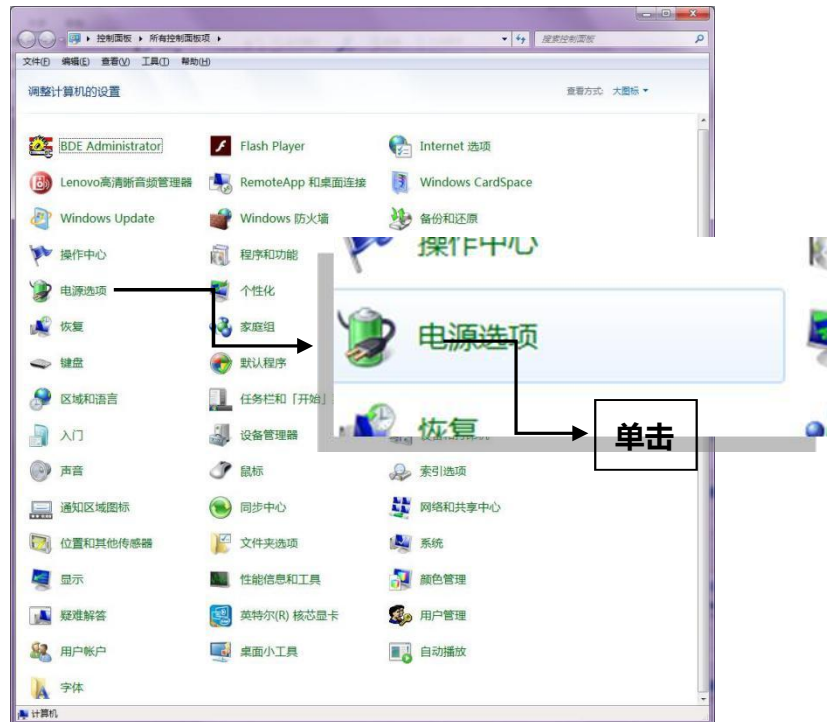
控制面板 ▸ 所有控制面板项 ▸
搜索控制面板
文件(F) 编辑(E) 查看(V) 工具(T) 帮助(H)
调整计算机的设置
查看方式: 大图标 ▾

BDE Administrator
Flash Player
Internet 选项
Lenovo高清晰音频管理器
RemoteApp 和桌面连接
Windows CardSpace
Windows Update
Windows 防火墙
备份和还原
操作中心
程序和功能
电源选项
个性化
恢复
家庭组
键盘
默认程序
区域和语言
任务栏和「开始」
入门
设备管理器
声音
鼠标
索引选项
通知区域图标
同步中心
网络和共享中心
位置和其他传感器
文件夹选项
系统
显示
性能信息和工具
颜色管理
疑难解答
英特尔(R) 核芯显卡
用户管理
用户帐户
桌面小工具
自动播放
字体

操作中心
电源选项
恢复
单击

计算机